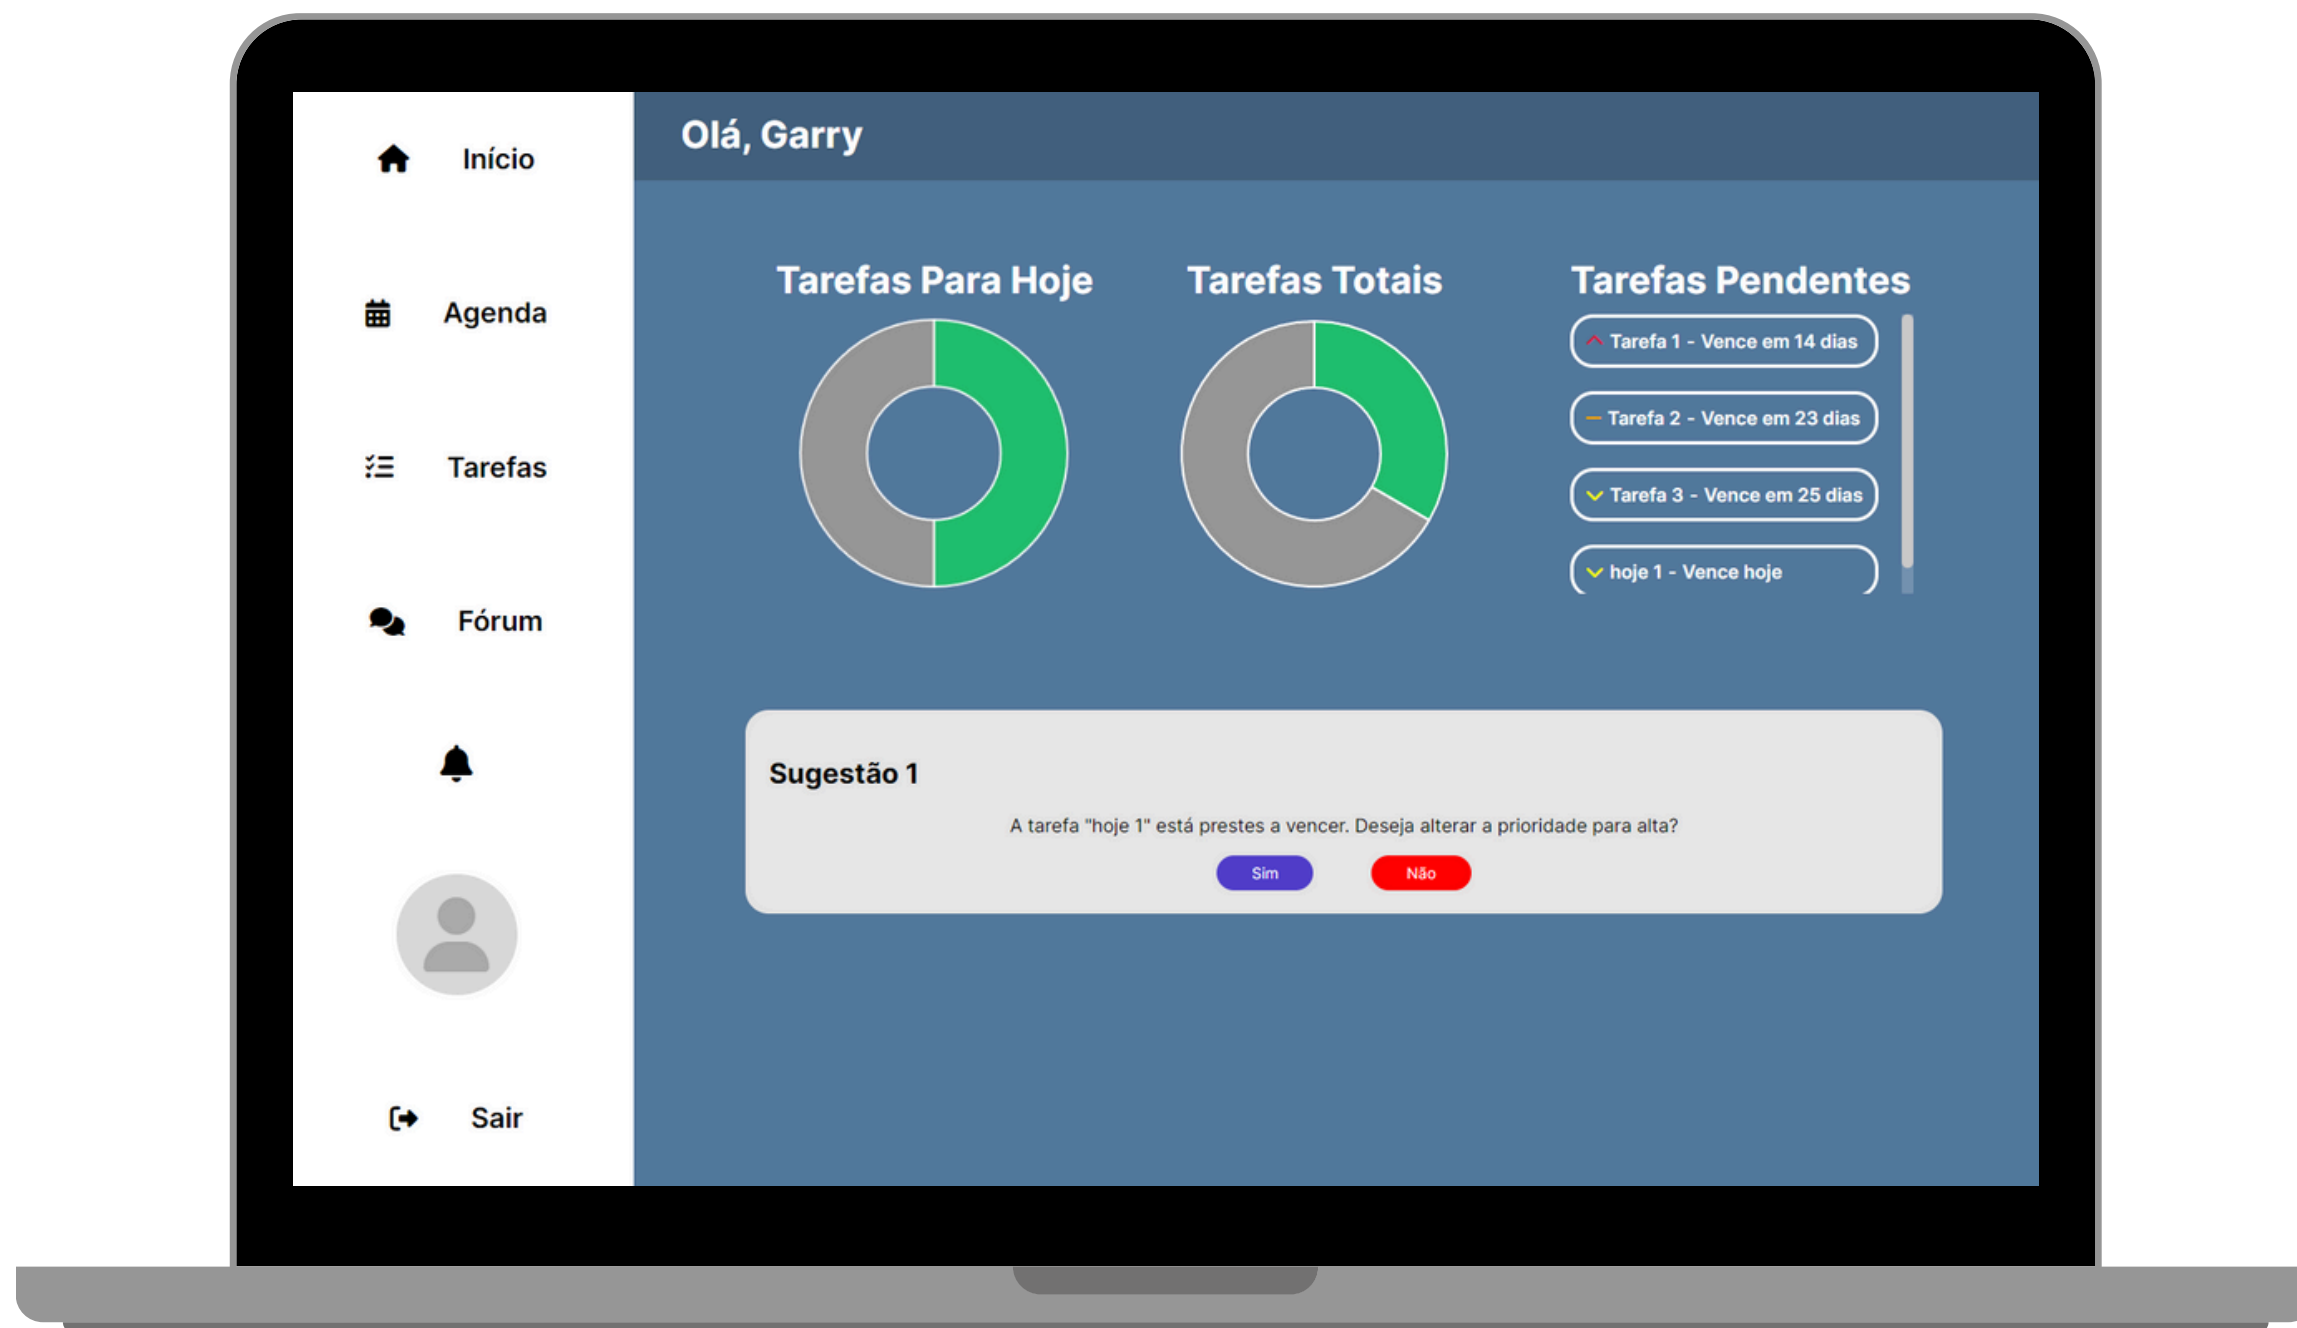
Início

Agenda

Tarefas

Fórum

Sair

Olá, Garry

Tarefas Para Hoje

Tarefas Totais

Tarefas Pendentes

Tarefa 1 - Vence em 14 dias

Tarefa 2 - Vence em 23 dias

Tarefa 3 - Vence em 25 dias

hoje 1 - Vence hoje

Sugestão 1

A tarefa "hoje 1" está prestes a vencer. Deseja alterar a prioridade para alta?

Sim

Não